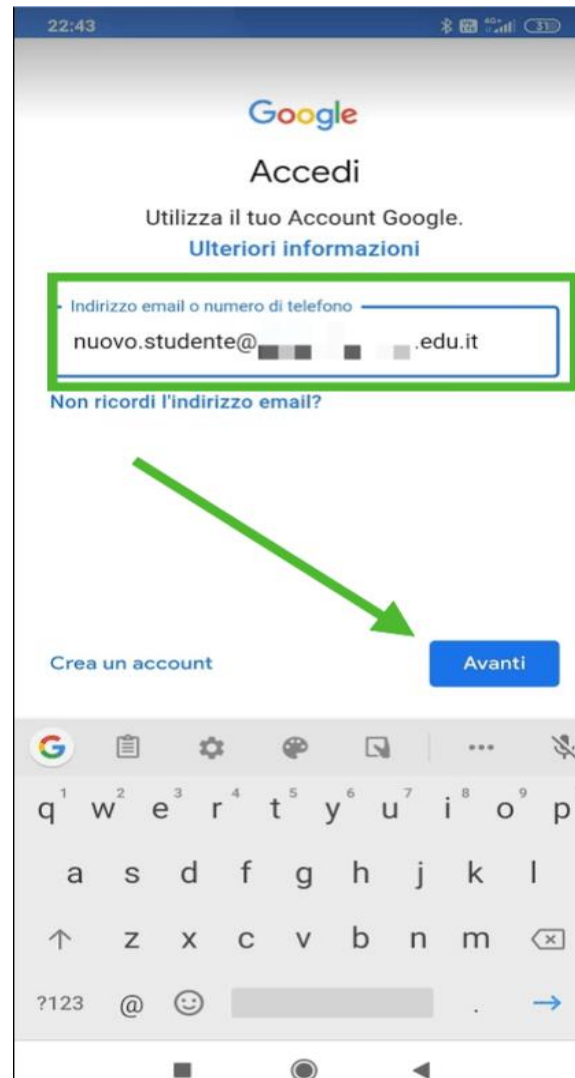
22:43

Google

Accedi

Utilizza il tuo Account Google.

Ulteriori informazioni

Indirizzo email o numero di telefono

nuovo.studente@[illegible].edu.it

Non ricordi l'indirizzo email?

Crea un account

Avanti

G

q 1 w 2 e 3 r 4 t 5 y 6 u 7 i 8 o 9 p

a s d f g h j k l

z x c v b n m

?123 @ ☺ .